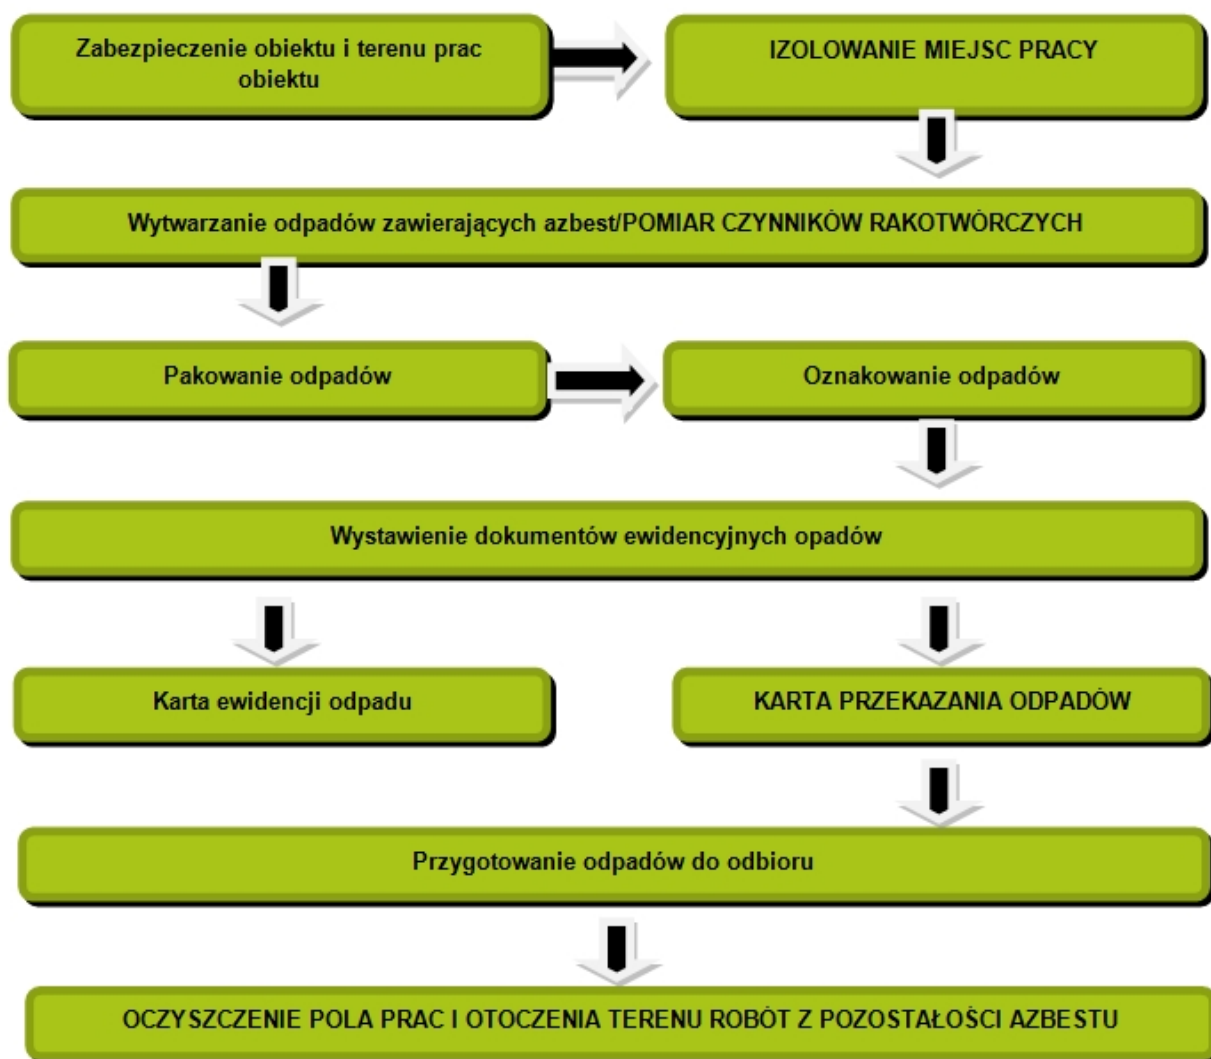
Zabezpieczenie obiektu i terenu prac obiektu

IZOLOWANIE MIEJSC PRACY

Wytwarzanie odpadów zawierających azbest/POMIAR CZYNNIKÓW RAKOTWÓRCZYCH

Pakowanie odpadów

Oznakowanie odpadów

Wystawienie dokumentów ewidencyjnych opadów

Karta ewidencji odpadu

KARTA PRZEKAZANIA ODPADÓW

Przygotowanie odpadów do odbioru

OCZYSZCZENIE POLA PRAC I OTOCZENIA TERENU ROBÓT Z POZOSTAŁOŚCI AZBESTU